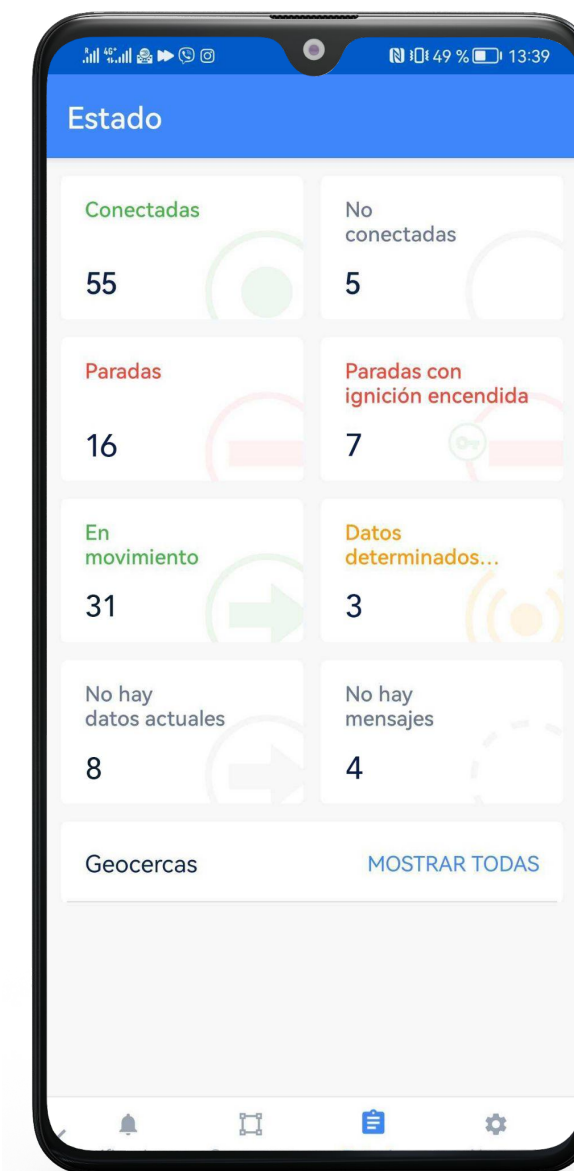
49 % 13:39

Estado

Conectadas

55

No conectadas

5

Paradas

16

Paradas con ignición encendida

7

En movimiento

31

Datos determinados...

3

No hay datos actuales

8

No hay mensajes

4

Geocercas

MOSTRAR TODAS